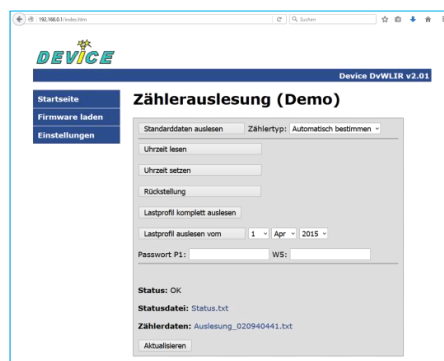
192.168.0.1/index.htm
Suchen

DEVICE

Device DvWLIR v2.01

Startseite
Firmware laden
Einstellungen

Zählerauslesung (Demo)

Standarddaten auslesen
Zählertyp: Automatisch bestimmen
Uhrzeit lesen
Uhrzeit setzen
Rückstellung
Lastprofil komplett auslesen
Lastprofil auslesen vom 1 Apr 2015
Passwort P1: W5:

Status: OK
Statusdatei: Status.txt
Zählerdaten: Auslesung_020940441.txt
Aktualisieren